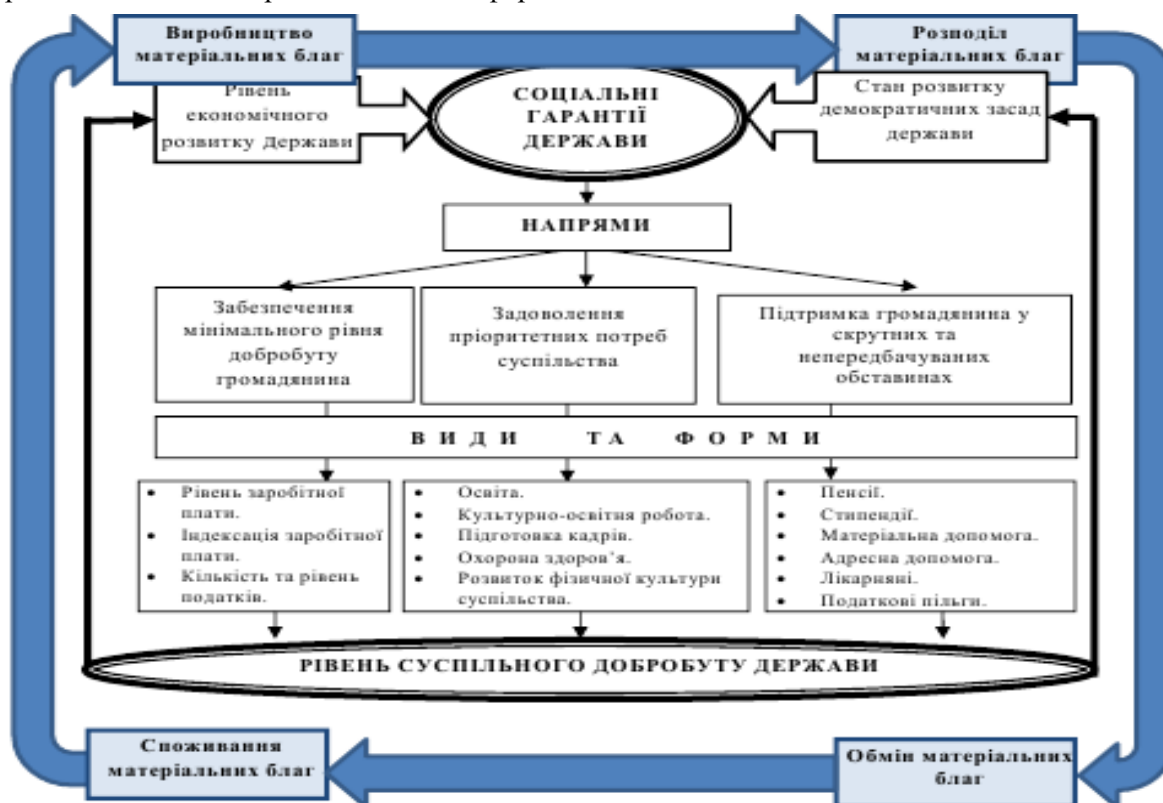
Виробництво матеріальних благ

Розподіл матеріальних благ

Рівень економічного розвитку Держави

СОЦІАЛЬНІ ГАРАНТІЇ ДЕРЖАВИ

Стан розвитку демократичних засад держави

НАПРЯМИ

Забезпечення мінімального рівня добробуту громадянина

Задоволення пріоритетних потреб суспільства

Підтримка громадянина у скрутних та непередбачуваних обставинах

ВИДИ ТА ФОРМИ

- Рівень заробітної плати.
- Індексація заробітної плати.
- Кількість та рівень податків.

- Освіта.
- Культурно-освітня робота.
- Підготовка кадрів.
- Охорона здоров'я.
- Розвиток фізичної культури суспільства.

- Пенсії.
- Стипендії.
- Матеріальна допомога.
- Адресна допомога.
- Лікарняні.
- Податкові пільги.

РІВЕНЬ СУСПІЛЬНОГО ДОБРОБУТУ ДЕРЖАВИ

Споживання матеріальних благ

Обмін матеріальних благ